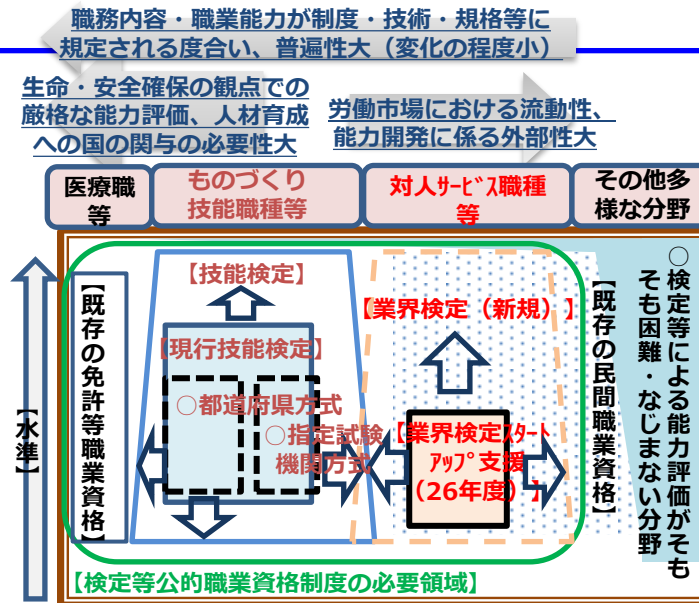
職務内容・職業能力が制度・技術・規格等に規定される度合い、普遍性大（変化の程度小）

生命・安全確保の観点での厳格な能力評価、人材育成への国の関与の必要性大

労働市場における流動性、能力開発に係る外部性大

医療職等

ものづくり技能職種等

対人ｻｰﾋﾞｽ職種等

その他多様な分野

【水準】

【既存の免許等職業資格】

【技能検定】

【現行技能検定】

○都道府県方式

○指定試験機関方式

【業界検定（新規）】

【業界検定ｽﾀｰﾄｱｯﾌﾟ支援（26年度）】

【既存の民間職業資格】

○検定等による能力評価がそもそも困難・なじまない分野

【検定等公的職業資格制度の必要領域】